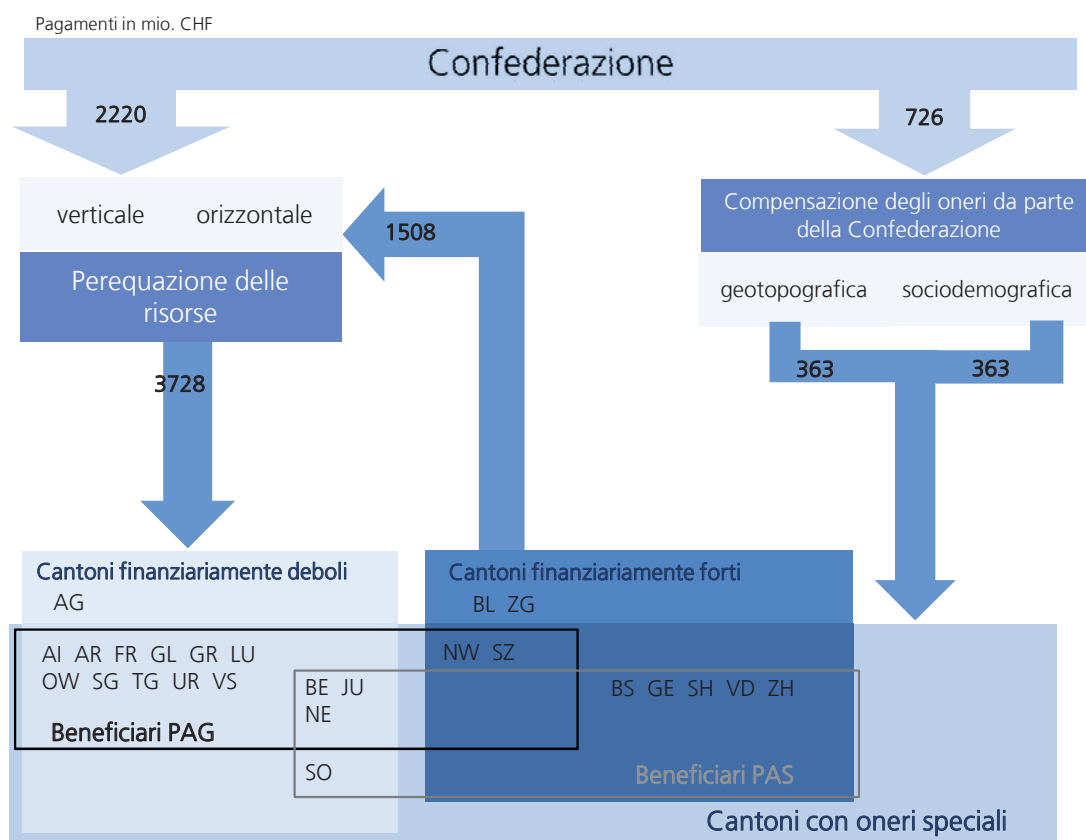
Pagamenti in mio. CHF

Confederazione

2220

726

verticale orizzontale

1508

Compensazione degli oneri da parte della Confederazione

Perequazione delle risorse

geotopografica sociodemografica

363 363

3728

Cantoni finanziariamente deboli
AG

Cantoni finanziariamente forti
BL ZG

AI AR FR GL GR LU
OW SG TG UR VS

NW SZ

BE JU
NE

BS GE SH VD ZH

Beneficiari PAG

SO

Beneficiari PAS

Cantoni con oneri speciali